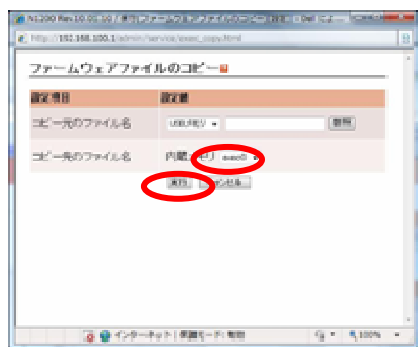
N1200 Rev.10.01.10 / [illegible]

http://192.168.100.1/admin/service/exec_copy.html

ファームウェアファイルのコピー

| 設定項目 | 設定値 |
|---|---|
| コピー元のファイル名 | USBメモリ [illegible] 参照 |
| コピー先のファイル名 | 内蔵メモリ exec0 |

実行 キャンセル

インターネット | 保護モード: 有効 100%